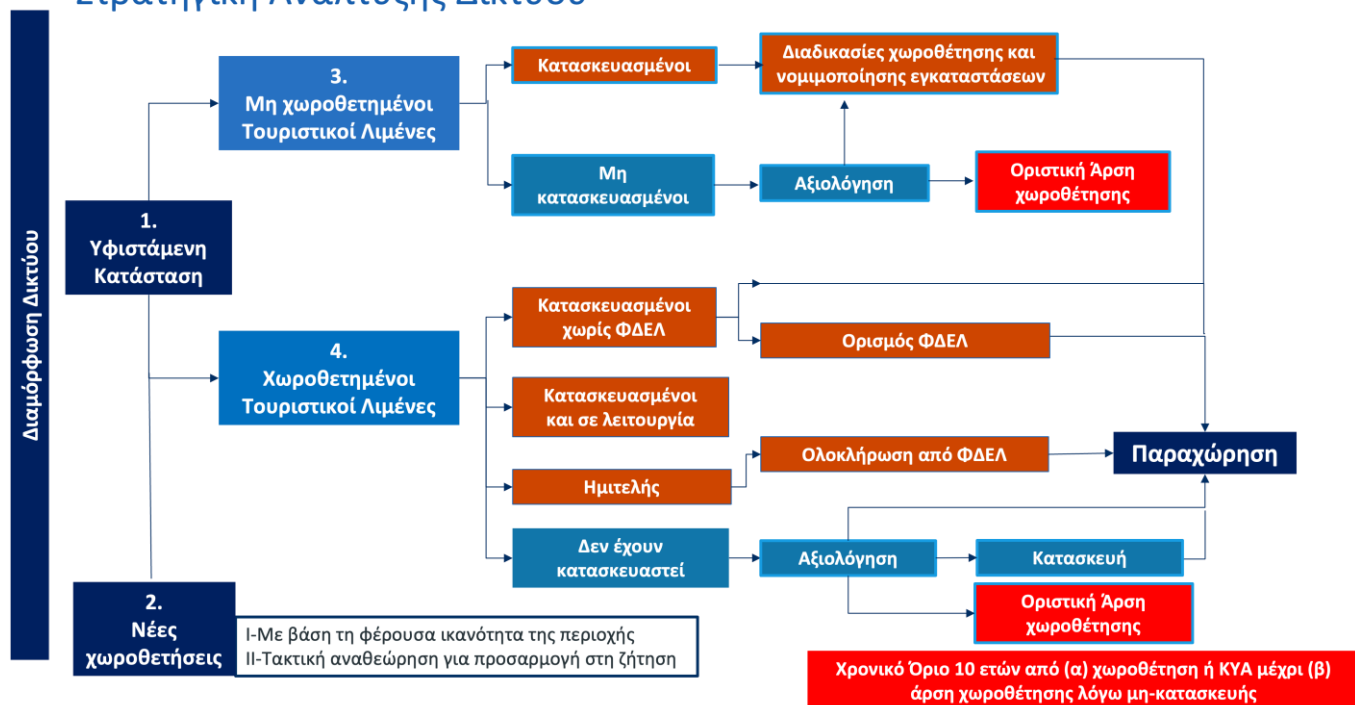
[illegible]

Διαμόρφωση Δικτύου

1.
Υφιστάμενη
Κατάσταση

3.
Μη χωροθετημένοι
Τουριστικοί Λιμένες

Κατασκευασμένοι

Διαδικασίες χωροθέτησης και νομιμοποίησης εγκαταστάσεων

Μη κατασκευασμένοι

Αξιολόγηση

Οριστική Άρση χωροθέτησης

4.
Χωροθετημένοι
Τουριστικοί Λιμένες

Κατασκευασμένοι χωρίς ΦΔΕΛ

Ορισμός ΦΔΕΛ

Κατασκευασμένοι και σε λειτουργία

Ημιτελής

Ολοκλήρωση από ΦΔΕΛ

Παραχώρηση

Δεν έχουν κατασκευαστεί

Αξιολόγηση

Κατασκευή

Οριστική Άρση χωροθέτησης

2.
Νέες
χωροθετήσεις

I-Με βάση τη φέρουσα ικανότητα της περιοχής
II-Τακτική αναθεώρηση για προσαρμογή στη ζήτηση

Χρονικό Όριο 10 ετών από (α) χωροθέτηση ή ΚΥΑ μέχρι (β) άρση χωροθέτησης λόγω μη-κατασκευής